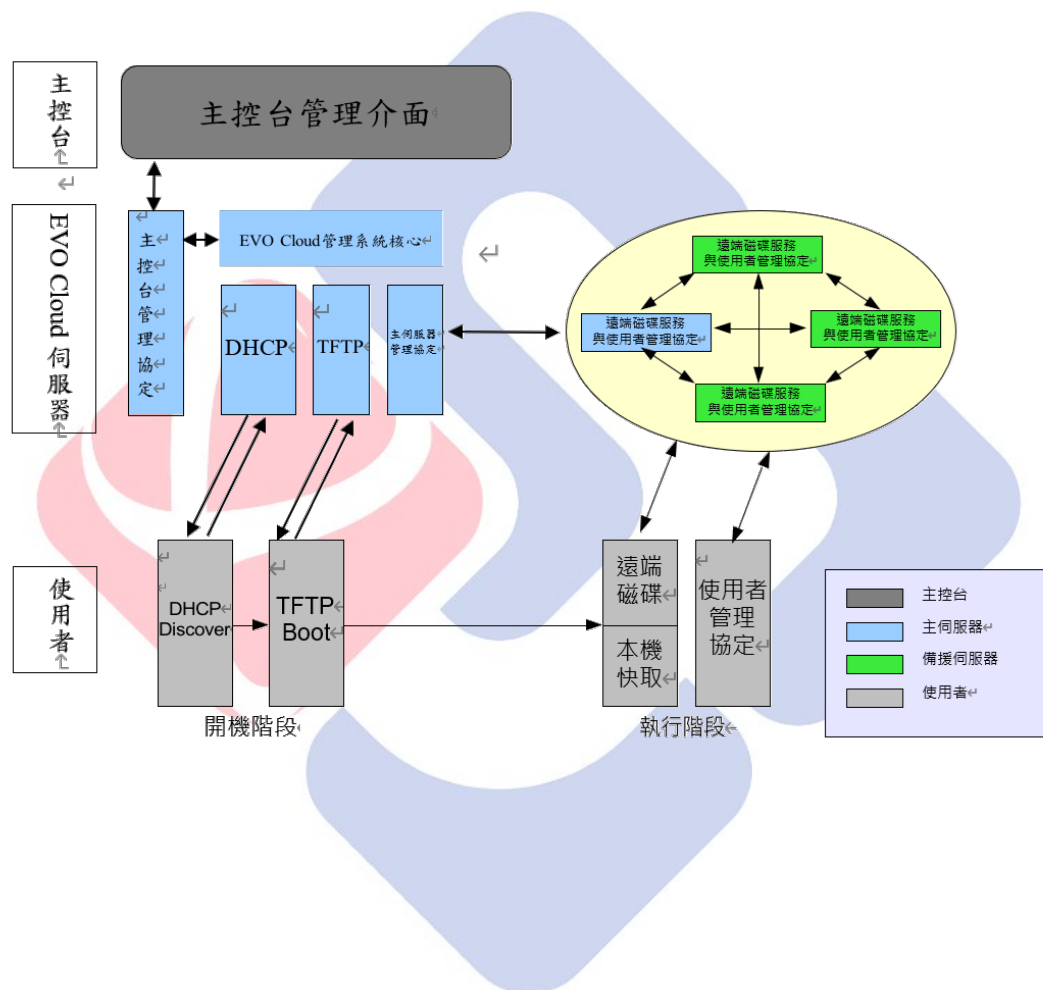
主控台

主控台管理介面

EVO Cloud 伺服器

主控台管理協定

EVO Cloud管理系統核心

DHCP

TFTP

主伺服器管理協定

遠端磁碟服務與使用者管理協定

遠端磁碟服務與使用者管理協定

遠端磁碟服務與使用者管理協定

遠端磁碟服務與使用者管理協定

使用者

DHCP Discover

TFTP Boot

開機階段

遠端磁碟

本機快取

使用者管理協定

執行階段

主控台
主伺服器
備援伺服器
使用者